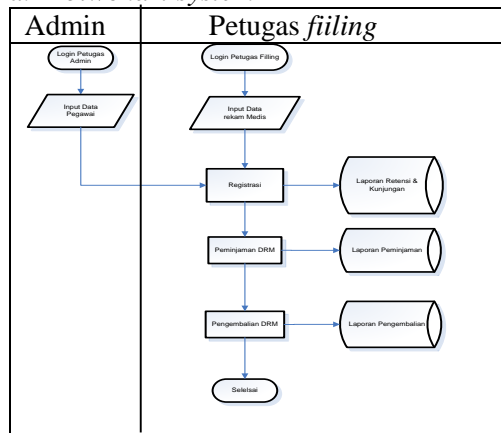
| Admin | Petugas *fiiling* |
|---|---|

Login Petugas Admin

Input Data Pegawai

Login Petugas Filling

Input Data rekam Medis

Registrasi

Laporan Retensi & Kunjungan

Peminjaman DRM

Laporan Peminjaman

Pengembalian DRM

Laporan Pengembalian

Selelsai